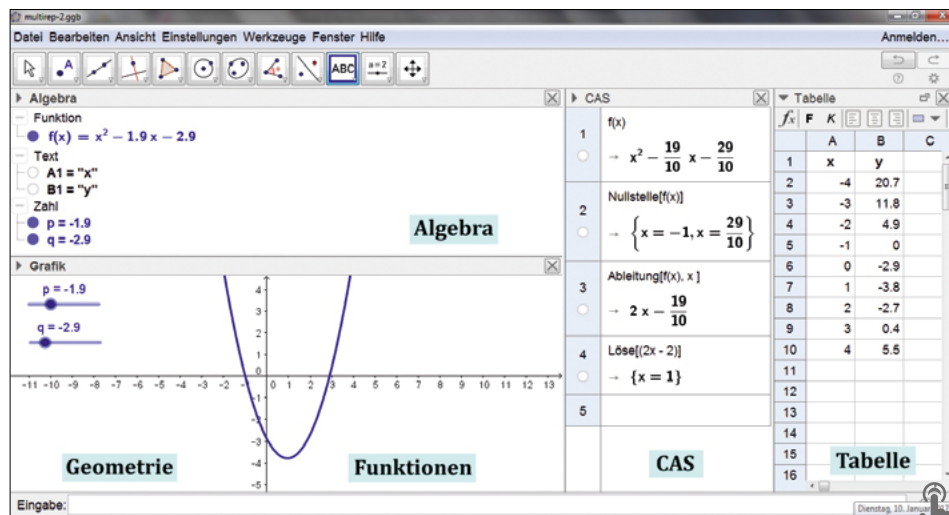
multirep-2.ggb

Datei Bearbeiten Ansicht Einstellungen Werkzeuge Fenster Hilfe

Anmelden...

ABC

a=2

Algebra

Funktion

$f(x) = x^2 - 1.9x - 2.9$

Text

A1 = "x"

B1 = "y"

Zahl

p = -1.9

q = -2.9

Algebra

Grafik

p = -1.9

q = -2.9

-11 -10 -9 -8 -7 -6 -5 -4 -3 -2 -1 0 1 2 3 4 5 6 7 8 9 10 11 12 13

4 3 2 1 -1 -2 -3 -4 -5

Geometrie

Funktionen

CAS

1

f(x)

$\rightarrow x^2 - \frac{19}{10}x - \frac{29}{10}$

2

Nullstelle[f(x)]

$\rightarrow \left\{x = -1, x = \frac{29}{10}\right\}$

3

Ableitung[f(x), x ]

$\rightarrow 2x - \frac{19}{10}$

4

Löse[(2x - 2)]

$\rightarrow \{x = 1\}$

5

CAS

Tabelle

fx F K

| | A | B | C |
|---|---|---|---|
| 1 | x | y | |
| 2 | -4 | 20.7 | |
| 3 | -3 | 11.8 | |
| 4 | -2 | 4.9 | |
| 5 | -1 | 0 | |
| 6 | 0 | -2.9 | |
| 7 | 1 | -3.8 | |
| 8 | 2 | -2.7 | |
| 9 | 3 | 0.4 | |
| 10 | 4 | 5.5 | |
| 11 | | | |
| 12 | | | |
| 13 | | | |
| 14 | | | |
| 15 | | | |
| 16 | | | |

Tabelle

Eingabe:

Dienstag, 10. Januar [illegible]